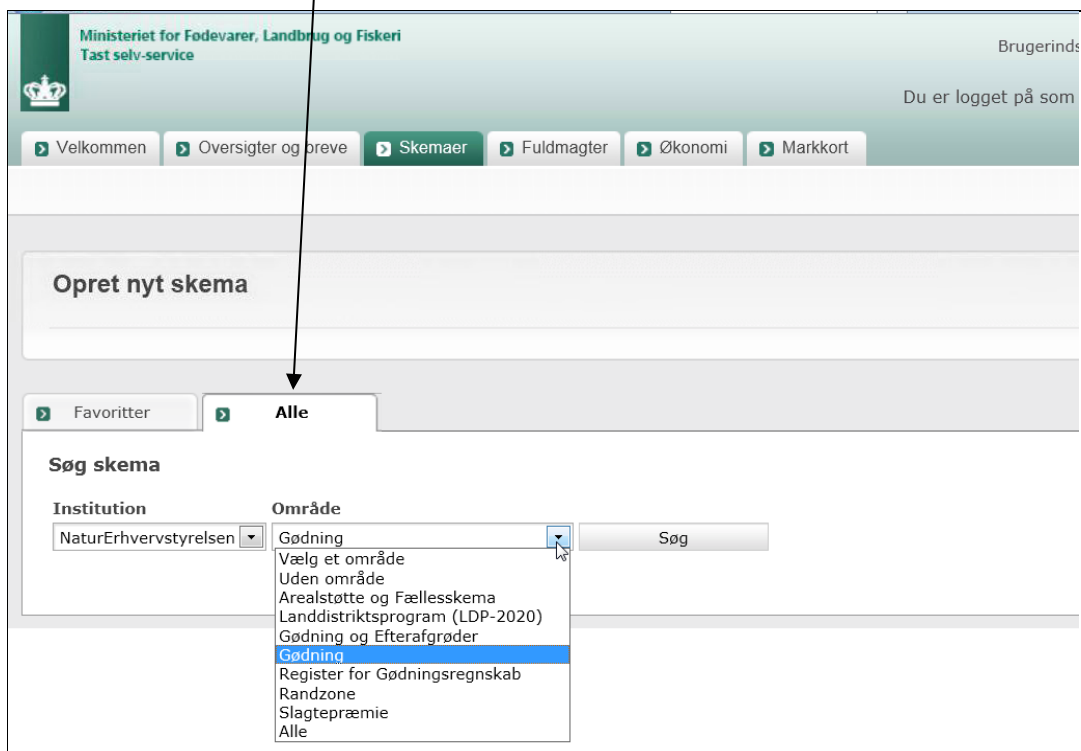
Ministeriet for Fødevarer, Landbrug og Fiskeri
Tast selv-service

Brugerinds

Du er logget på som

Velkommen | Oversigter og breve | Skemaer | Fuldmagter | Økonomi | Markkort

Opret nyt skema

Favoritter | Alle

Søg skema

Institution
NaturErhvervstyrelsen

Område
Gødning

Søg

Vælg et område
Uden område
Arealstøtte og Fællesskema
Landdistriktsprogram (LDP-2020)
Gødning og Efterafgrøder
Gødning
Register for Gødningsregnskab
Randzone
Slagtepræmie
Alle